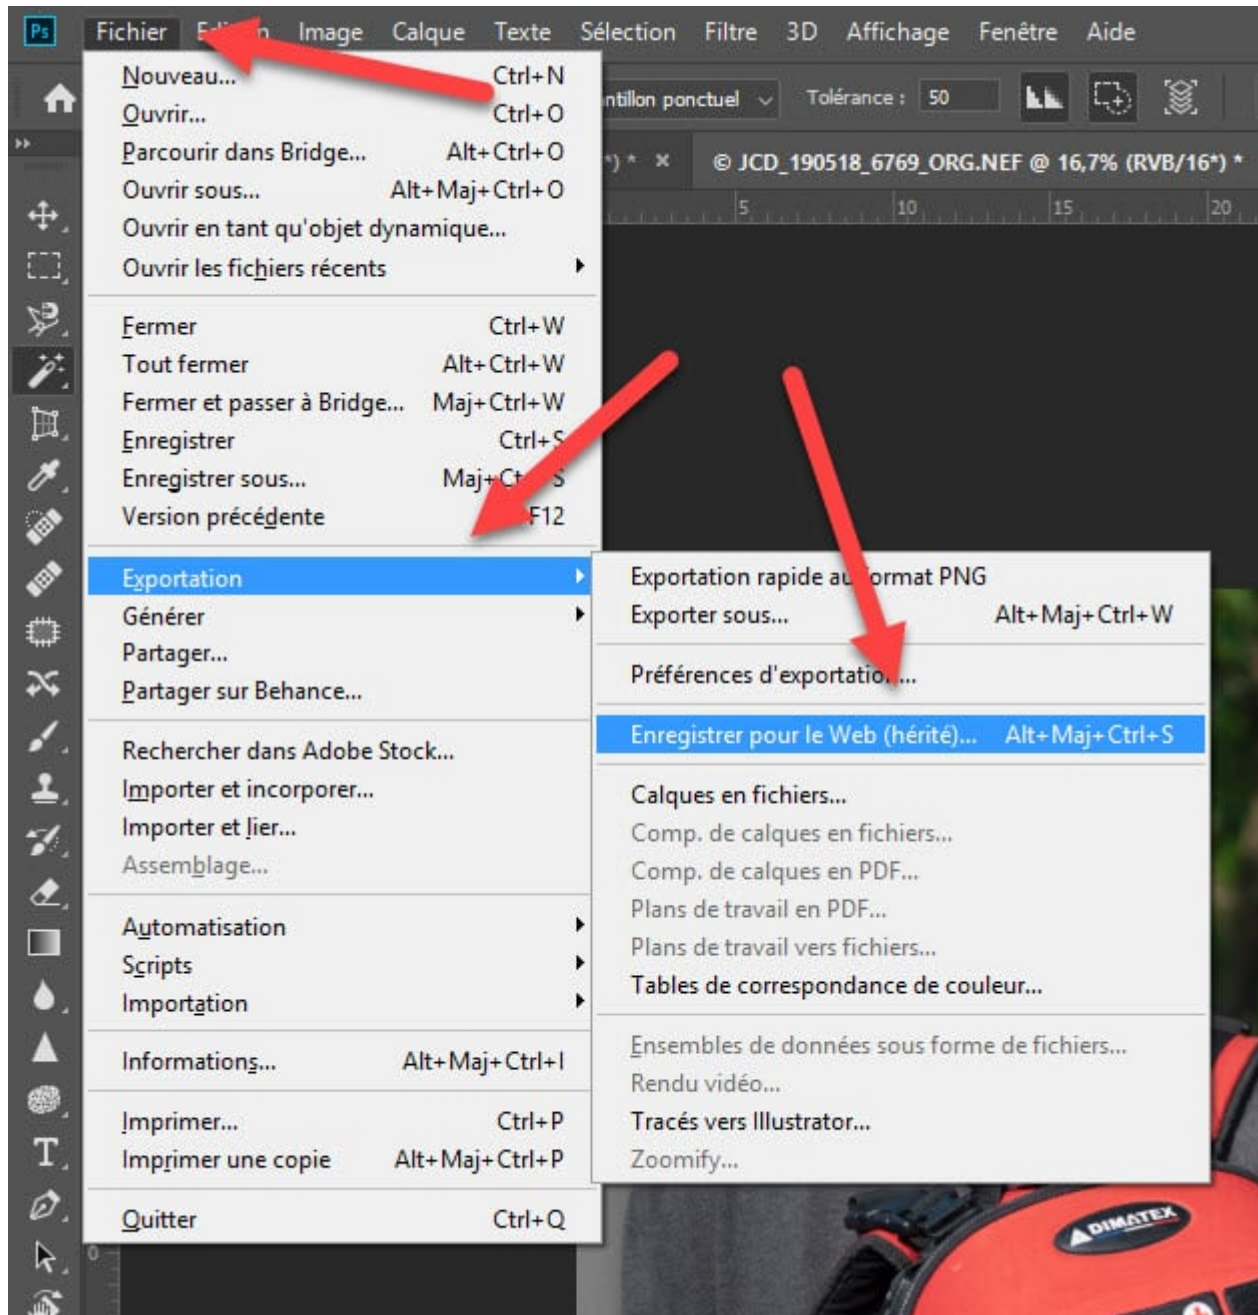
Ps Fichier E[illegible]n Image Calque Texte Sélection Filtre 3D Affichage Fenêtre Aide

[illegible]ntillon ponctuel Tolérance : 50

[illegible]) * × © JCD_190518_6769_ORG.NEF @ 16,7% (RVB/16*) *

5 10 15 20

| | |
|---|---|
| Nouveau... | Ctrl+N |
| Ouvrir... | Ctrl+O |
| Parcourir dans Bridge... | Alt+Ctrl+O |
| Ouvrir sous... | Alt+Maj+Ctrl+O |
| Ouvrir en tant qu'objet dynamique... | |
| Ouvrir les fichiers récents | |
| Fermer | Ctrl+W |
| Tout fermer | Alt+Ctrl+W |
| Fermer et passer à Bridge... | Maj+Ctrl+W |
| Enregistrer | Ctrl+S |
| Enregistrer sous... | Maj+Ct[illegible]S |
| Version précédente | F12 |
| Exportation | |
| Générer | |
| Partager... | |
| Partager sur Behance... | |
| Rechercher dans Adobe Stock... | |
| Importer et incorporer... | |
| Importer et lier... | |
| Assemblage... | |
| Automatisation | |
| Scripts | |
| Importation | |
| Informations... | Alt+Maj+Ctrl+I |
| Imprimer... | Ctrl+P |
| Imprimer une copie | Alt+Maj+Ctrl+P |
| Quitter | Ctrl+Q |

| | |
|---|---|
| Exportation rapide au format PNG | |
| Exporter sous... | Alt+Maj+Ctrl+W |
| Préférences d'exportation... | |
| Enregistrer pour le Web (hérité)... | Alt+Maj+Ctrl+S |
| Calques en fichiers... | |
| Comp. de calques en fichiers... | |
| Comp. de calques en PDF... | |
| Plans de travail en PDF... | |
| Plans de travail vers fichiers... | |
| Tables de correspondance de couleur... | |
| Ensembles de données sous forme de fichiers... | |
| Rendu vidéo... | |
| Tracés vers Illustrator... | |
| Zoomify... | |

DIMATEX